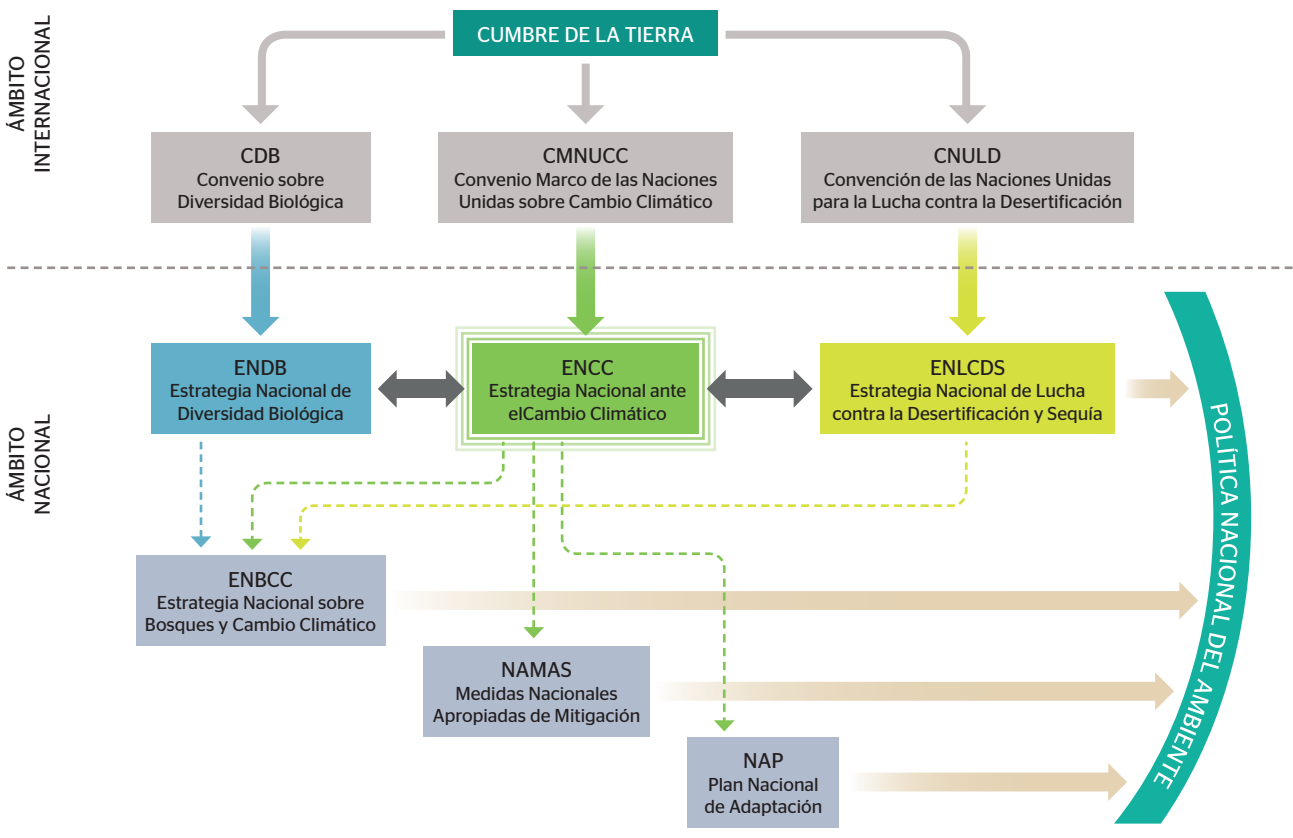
ÁMBITO INTERNACIONAL

CUMBRE DE LA TIERRA

CDB
Convenio sobre Diversidad Biológica

CMNUCC
Convenio Marco de las Naciones Unidas sobre Cambio Climático

CNULD
Convención de las Naciones Unidas para la Lucha contra la Desertificación

ÁMBITO NACIONAL

ENDB
Estrategia Nacional de Diversidad Biológica

ENCC
Estrategia Nacional ante elCambio Climático

ENLCDS
Estrategia Nacional de Lucha contra la Desertificación y Sequía

ENBCC
Estrategia Nacional sobre Bosques y Cambio Climático

NAMAS
Medidas Nacionales Apropiadas de Mitigación

NAP
Plan Nacional de Adaptación

POLÍTICA NACIONAL DEL AMBIENTE